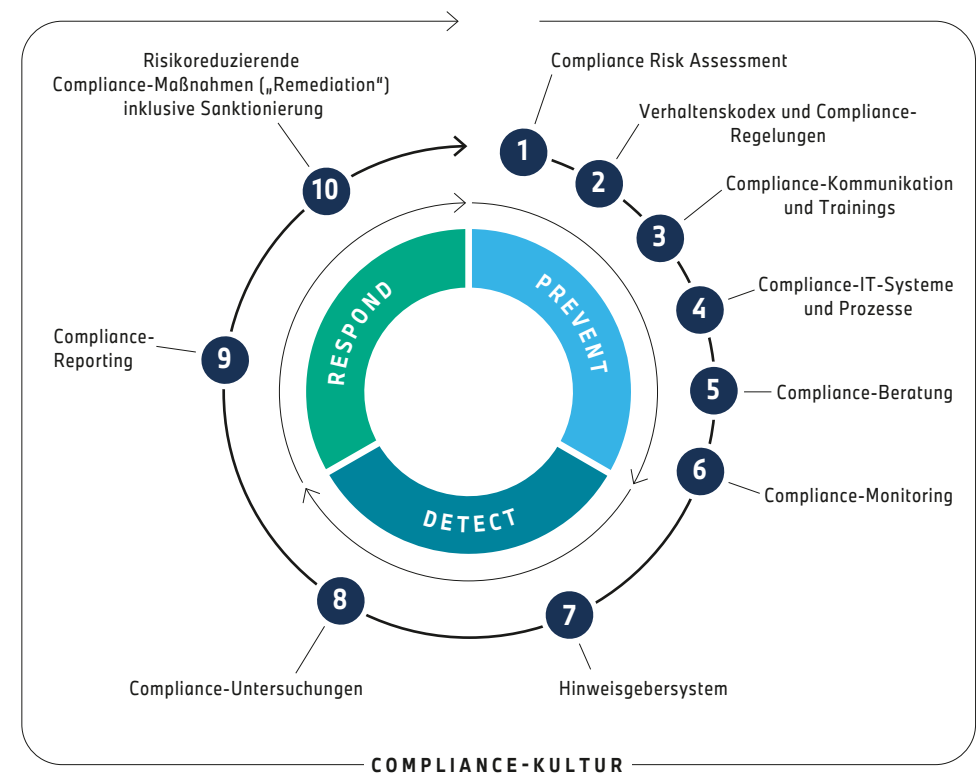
Risikoreduzierende Compliance-Maßnahmen („Remediation") inklusive Sanktionierung

Compliance Risk Assessment

Verhaltenskodex und Compliance-Regelungen

Compliance-Kommunikation und Trainings

Compliance-IT-Systeme und Prozesse

Compliance-Beratung

Compliance-Monitoring

Hinweisgebersystem

Compliance-Untersuchungen

Compliance-Reporting

1
2
3
4
5
6
7
8
9
10

PREVENT
DETECT
RESPOND

COMPLIANCE-KULTUR